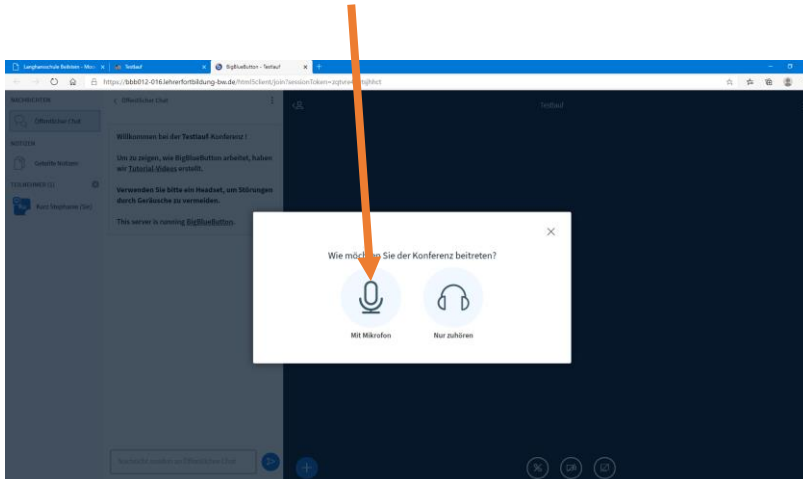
Langhansschule Bolstern - Mo: ×
Testlauf ×
BigBlueButton - Testlauf ×
https://bbb012-016.lehrerfortbildung-bw.de/html5client/join?sessionToken=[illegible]

NACHRICHTEN
Öffentlicher Chat
NOTIZEN
Geteilte Notizen
TEILNEHMER (1)
Kurz Stephanie (Sie)

< Öffentlicher Chat

Willkommen bei der Testlauf Konferenz !

Um zu zeigen, wie BigBlueButton arbeitet, haben wir Tutorial-Videos erstellt.

Verwenden Sie bitte ein Headset, um Störungen durch Geräusche zu vermeiden.

This server is running BigBlueButton.

Nachricht senden an Öffentlicher Chat

Testlauf

Wie möchten Sie der Konferenz beitreten?

Mit Mikrofon

Nur zuhören